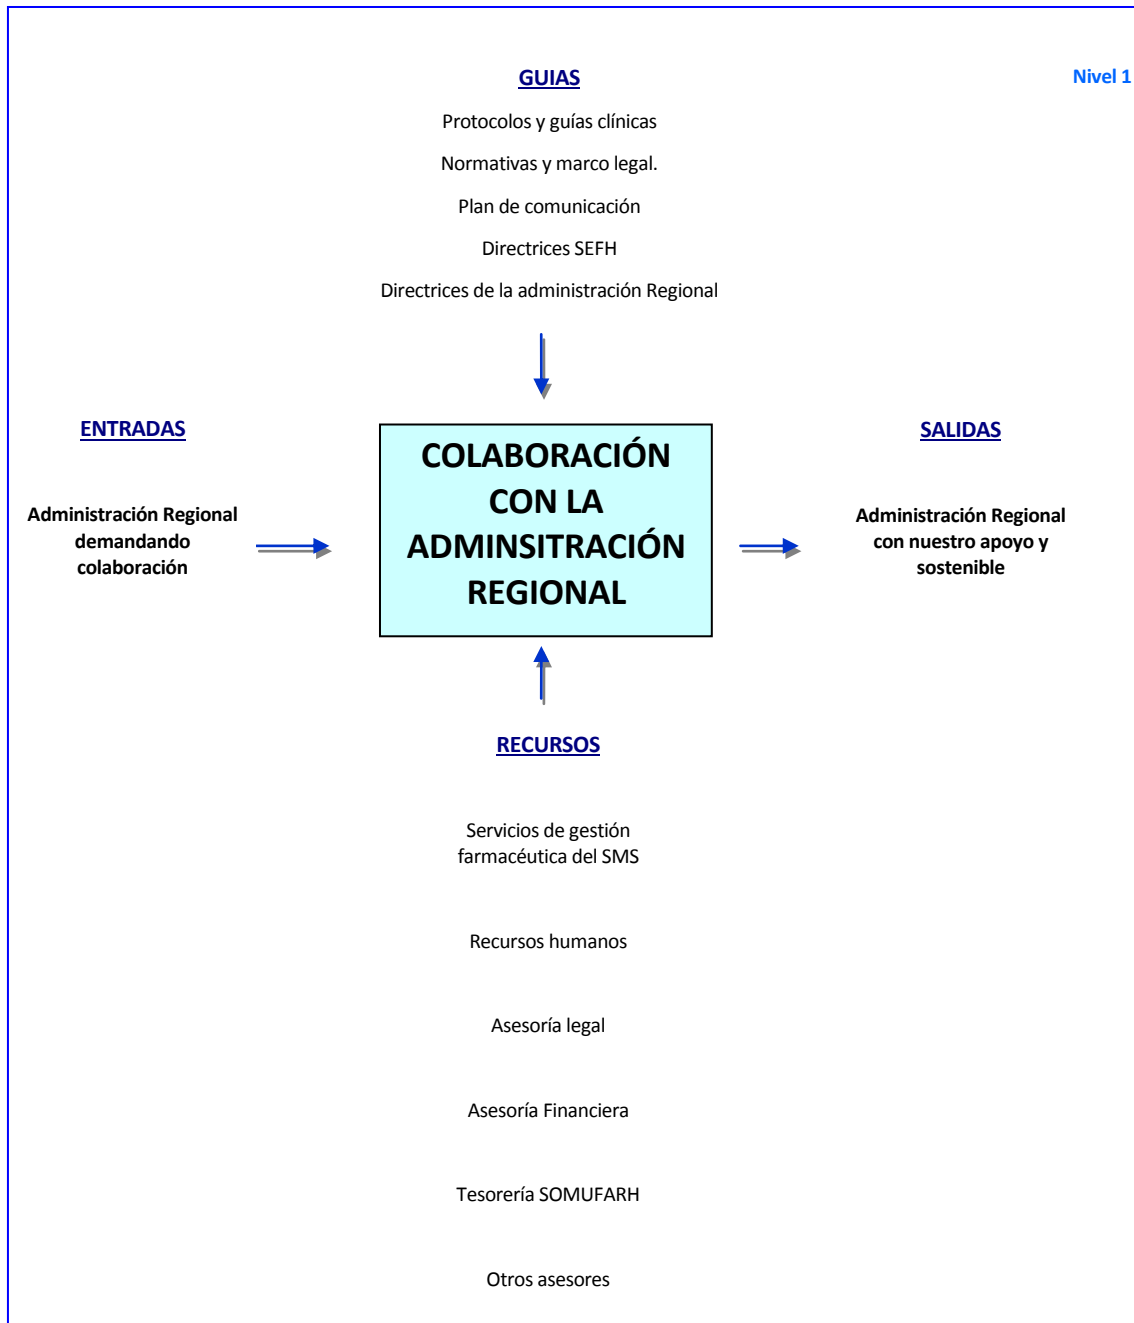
GUIAS

Nivel 1

Protocolos y guías clínicas

Normativas y marco legal.

Plan de comunicación

Directrices SEFH

Directrices de la administración Regional

ENTRADAS

Administración Regional demandando colaboración

COLABORACIÓN CON LA ADMINSITRACIÓN REGIONAL

SALIDAS

Administración Regional con nuestro apoyo y sostenible

RECURSOS

Servicios de gestión farmacéutica del SMS

Recursos humanos

Asesoría legal

Asesoría Financiera

Tesorería SOMUFARH

Otros asesores